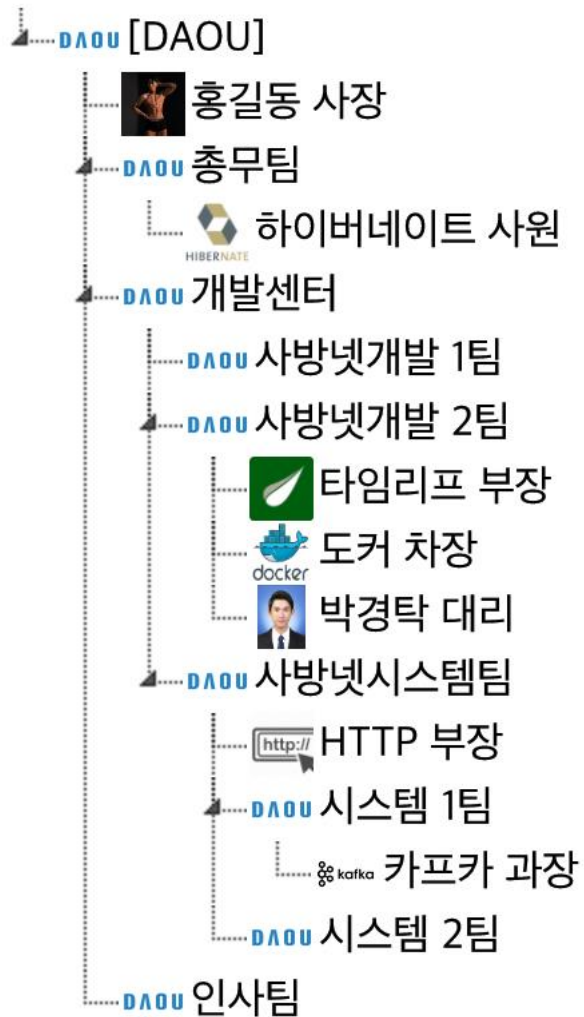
DAOU [DAOU]

홍길동 사장

DAOU 총무팀

HIBERNATE 하이버네이트 사원

DAOU 개발센터

DAOU 사방넷개발 1팀

DAOU 사방넷개발 2팀

타임리프 부장

docker 도커 차장

박경탁 대리

DAOU 사방넷시스템팀

http:// HTTP 부장

DAOU 시스템 1팀

kafka 카프카 과장

DAOU 시스템 2팀

DAOU 인사팀